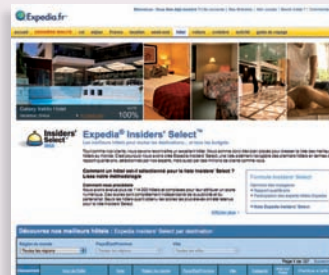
Expedia.fr

Calaxy Iraklio Hotel

Insiders' Select

Expedia® Insiders' Select™

Comment un hôtel est-il sélectionné pour la liste Insiders' Select?

Découvrez nos meilleurs hôtels : Expedia Insiders' Select par destination

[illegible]